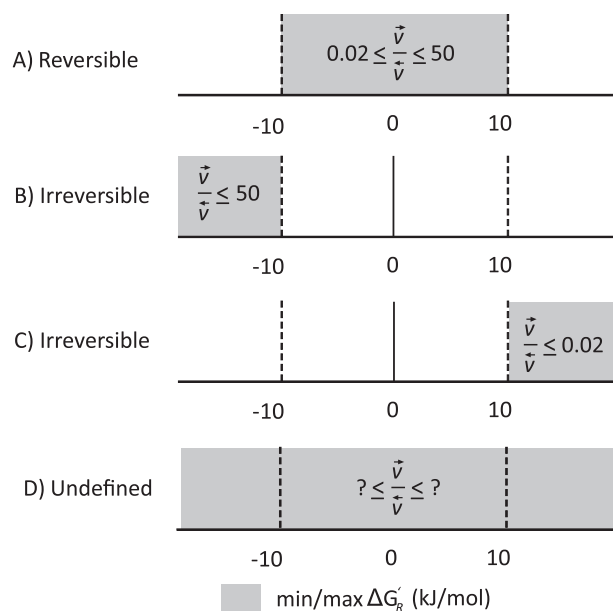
A) Reversible

$0.02 \leq \frac{\vec{v}}{\overleftarrow{v}} \leq 50$

-10 0 10

B) Irreversible

$\frac{\vec{v}}{\overleftarrow{v}} \leq 50$

-10 0 10

C) Irreversible

$\frac{\vec{v}}{\overleftarrow{v}} \leq 0.02$

-10 0 10

D) Undefined

$? \leq \frac{\vec{v}}{\overleftarrow{v}} \leq ?$

-10 0 10

min/max $\Delta G_R^{'}$ (kJ/mol)